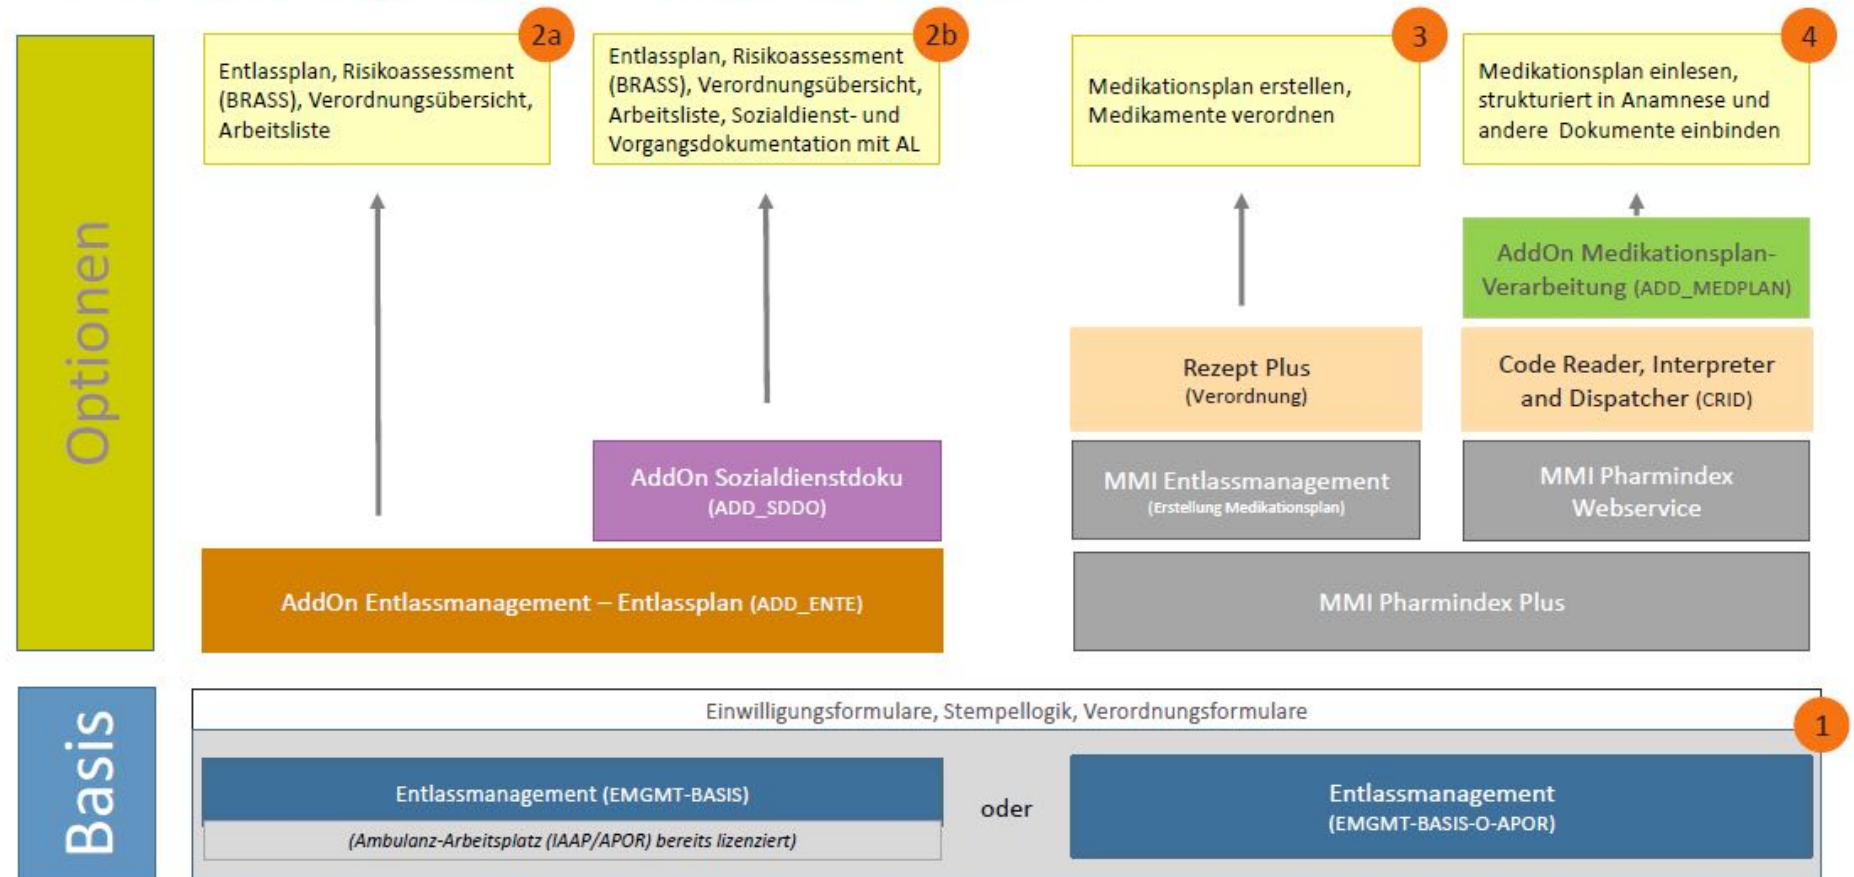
Optionen

2a
Entlassplan, Risikoassessment (BRASS), Verordnungsübersicht, Arbeitsliste

2b
Entlassplan, Risikoassessment (BRASS), Verordnungsübersicht, Arbeitsliste, Sozialdienst- und Vorgangsdokumentation mit AL

3
Medikationsplan erstellen, Medikamente verordnen

4
Medikationsplan einlesen, strukturiert in Anamnese und andere Dokumente einbinden

AddOn Medikationsplan-Verarbeitung (ADD_MEDPLAN)

Rezept Plus (Verordnung)

Code Reader, Interpreter and Dispatcher (CRID)

AddOn Sozialdienstdoku (ADD_SDDO)

MMI Entlassmanagement (Erstellung Medikationsplan)

MMI Pharmindex Webservice

AddOn Entlassmanagement – Entlassplan (ADD_ENTE)

MMI Pharmindex Plus

Basis

Einwilligungsformulare, Stempellogik, Verordnungsformulare

1

Entlassmanagement (EMGMT-BASIS)

(Ambulanz-Arbeitsplatz (IAAP/APOR) bereits lizenziert)

oder

Entlassmanagement (EMGMT-BASIS-O-APOR)